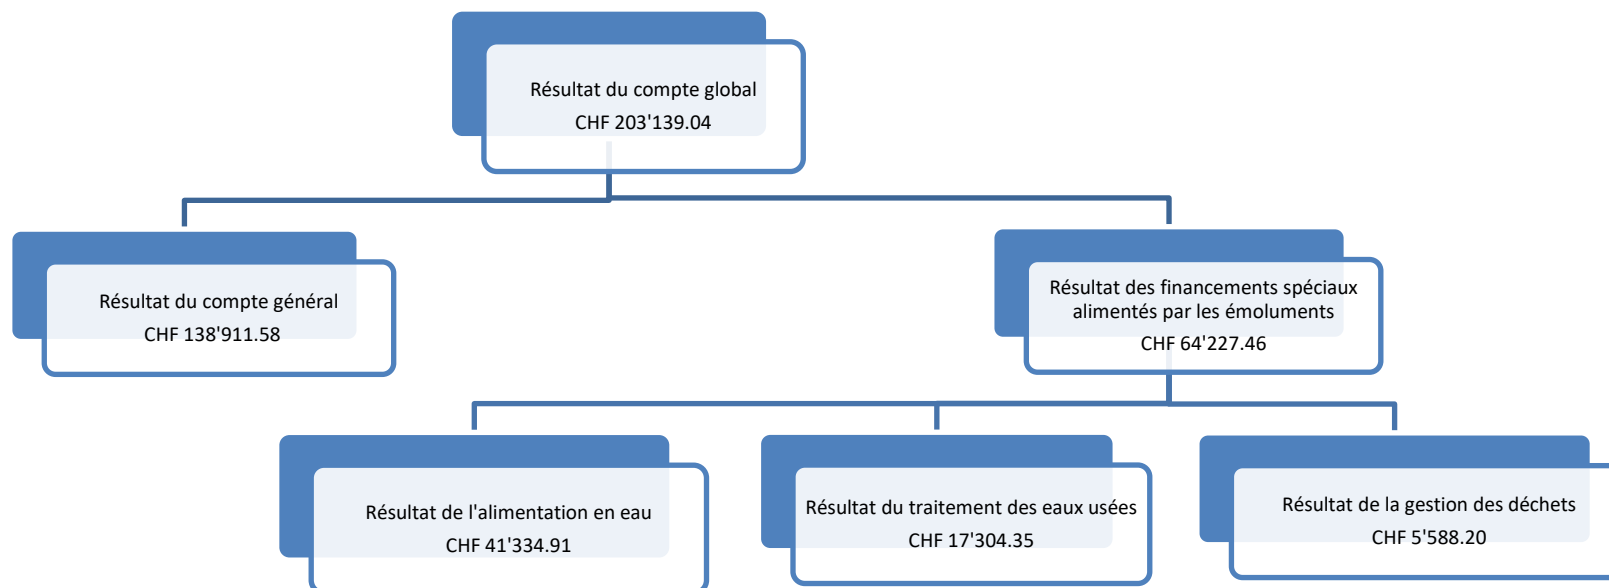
Résultat du compte global
CHF 203'139.04

Résultat du compte général
CHF 138'911.58

Résultat des financements spéciaux alimentés par les émoluments
CHF 64'227.46

Résultat de l'alimentation en eau
CHF 41'334.91

Résultat du traitement des eaux usées
CHF 17'304.35

Résultat de la gestion des déchets
CHF 5'588.20